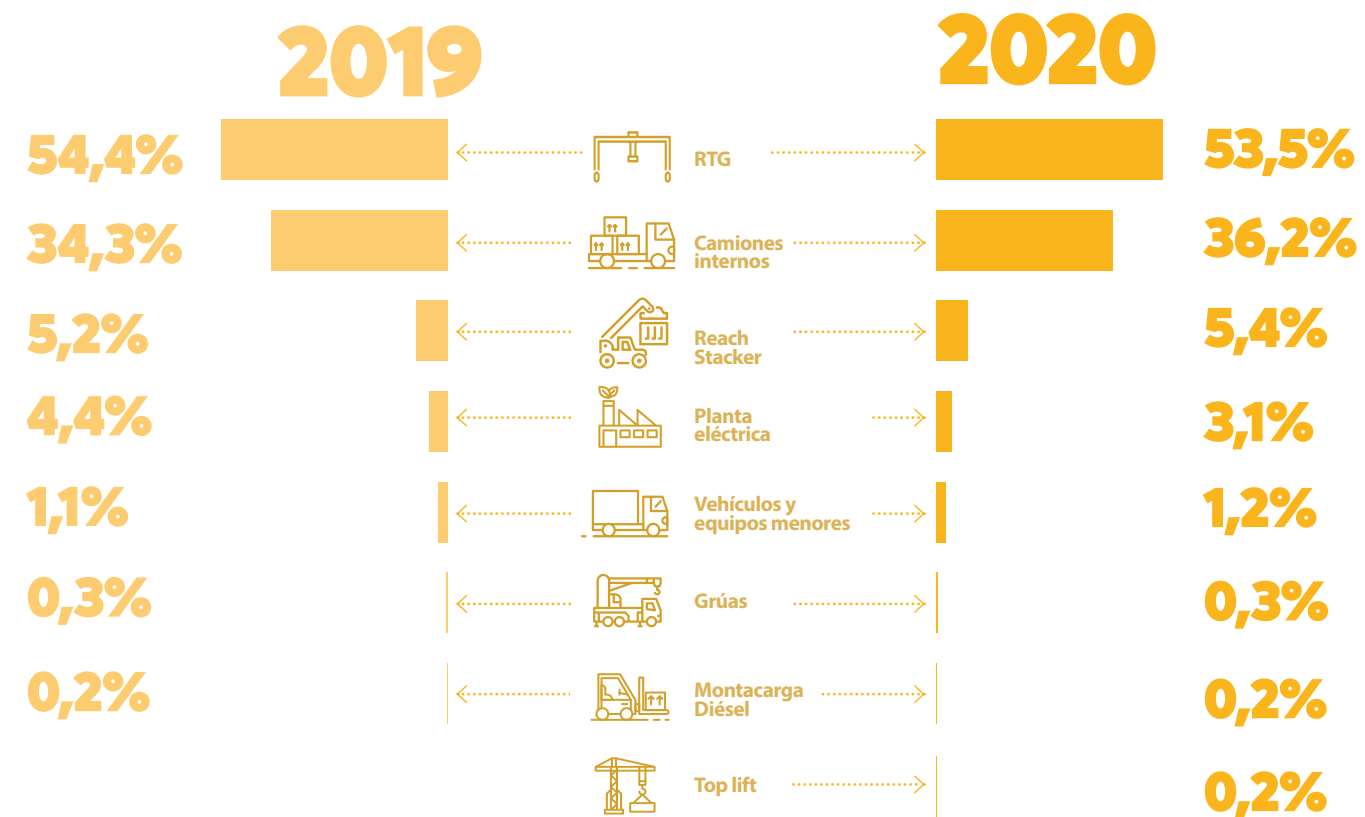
2019

2020

54,4% RTG 53,5%

34,3% Camiones internos 36,2%

5,2% Reach Stacker 5,4%

4,4% Planta eléctrica 3,1%

1,1% Vehículos y equipos menores 1,2%

0,3% Grúas 0,3%

0,2% Montacarga Diésel 0,2%

Top lift 0,2%